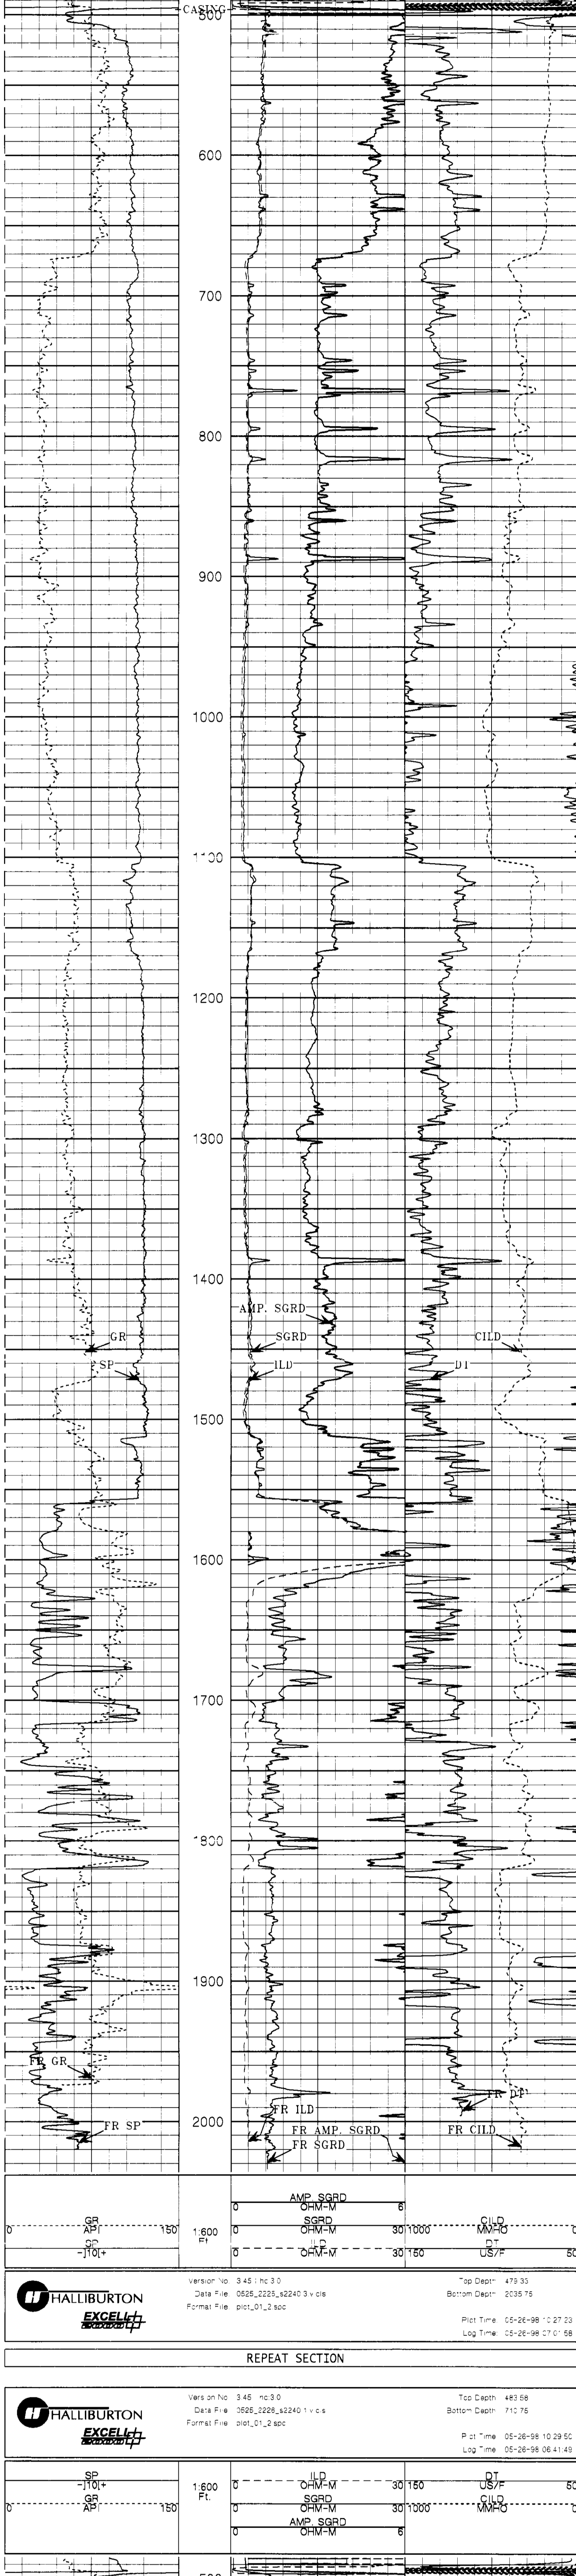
CASING
500
600
700
800
900
1000
1100
1200
1300
1400
AMP. SGRD
GR
SGRD
CILD
SP
ILD
DT
1500
1600
1700
1800
1900
FR GR
FR DT
2000
FR SP
FR ILD
FR AMP. SGRD
FR CILD
FR SGRD

| GR API 0 150 | 1:600 Ft. | AMP. SGRD OHM-M 0 6 | CILD MMHO 1000 0 |
|---|---|---|---|
| GR -|10|+ | | SGRD OHM-M 0 30 | DT US/F 150 50 |
| | | ILD OHM-M 0 30 | |

HALLIBURTON
EXCELL
Version No: 3.45 i.hc 3.0
Data File: 0525_2225_s2240.3.v.cls
Format File: plot_01_2.spc
Top Depth: 479.33
Bottom Depth: 2035.75
Plot Time: 05-26-98 10:27:23
Log Time: 05-26-98 07:01:58

REPEAT SECTION

HALLIBURTON
EXCELL
Version No: 3.45 i.hc 3.0
Data File: 0526_2226_s2240.1.v.cls
Format File: plot_01_2.spc
Top Depth: 483.56
Bottom Depth: 710.75
Plot Time: 05-26-98 10:29:50
Log Time: 05-26-98 06:41:49

| SP -|10|+ | 1:600 Ft. | ILD OHM-M 0 30 | DT US/F 150 50 |
|---|---|---|---|
| GR API 0 150 | | SGRD OHM-M 0 30 | CILD MMHO 1000 0 |
| | | AMP. SGRD OHM-M 0 6 | |

500